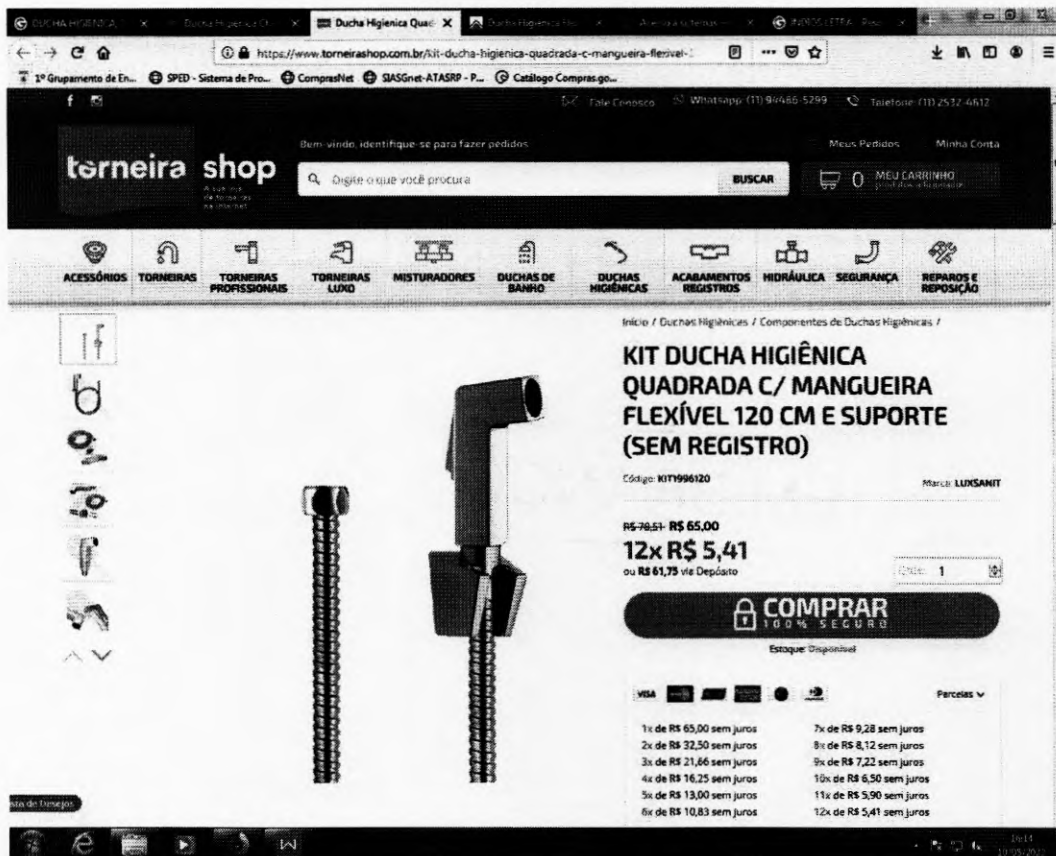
DUCHA HIGIENICA | Ducha Higienica Q | Ducha Higienica Quad | Ducha Higienica | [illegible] | INDIOS LETRA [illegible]

https://www.torneirashop.com.br/kit-ducha-higienica-quadrada-c-mangueira-flexivel-

1º Grupamento de En... SPED - Sistema de Pro... ComprasNet SIASGnet-ATASRP - P... Catálogo Compras.go...

Fale Conosco Whatsapp (11) 94486-5299 Telefone (11) 2532-4612

torneira shop

Bem-vindo, identifique-se para fazer pedidos

Digite o que você procura

BUSCAR

Meus Pedidos Minha Conta

0 MEU CARRINHO

ACESSÓRIOS TORNEIRAS TORNEIRAS PROFISSIONAIS TORNEIRAS LUXO MISTURADORES DUCHAS DE BANHO DUCHAS HIGIÊNICAS ACABAMENTOS REGISTROS HIDRÁULICA SEGURANÇA REPAROS E REPOSIÇÃO

Início / Duchas Higiênicas / Componentes de Duchas Higiênicas /

KIT DUCHA HIGIÊNICA QUADRADA C/ MANGUEIRA FLEXÍVEL 120 CM E SUPORTE (SEM REGISTRO)

Código: KIT1996120

Marca: LUXSANIT

R$ 70,51 R$ 65,00

12x R$ 5,41

ou R$ 61,75 via Depósito

Qtde: 1

COMPRAR

100% SEGURO

Estoque: Disponível

Parcelas

1x de R$ 65,00 sem juros
2x de R$ 32,50 sem juros
3x de R$ 21,66 sem juros
4x de R$ 16,25 sem juros
5x de R$ 13,00 sem juros
6x de R$ 10,83 sem juros

7x de R$ 9,28 sem juros
8x de R$ 8,12 sem juros
9x de R$ 7,22 sem juros
10x de R$ 6,50 sem juros
11x de R$ 5,90 sem juros
12x de R$ 5,41 sem juros

sta de Desejos

16:14
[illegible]